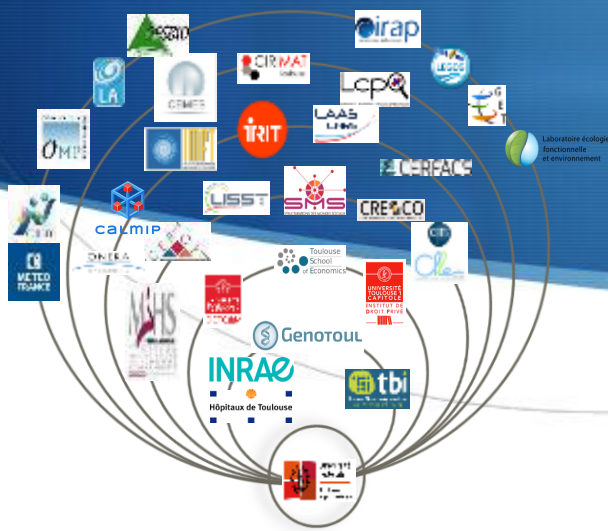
irap

CIRMAT

LA

CEMES

LCPQ

LEGOS

GET

Laboratoire écologie fonctionnelle et environnement

OMP

IRIT

LAAS CNRS

CERFACS

CALMIP

LISST

SMS

CRESCO

METEO FRANCE

ONERA

Toulouse School of Economics

UNIVERSITÉ TOULOUSE 1 CAPITOLE INSTITUT DE DROIT PRIVÉ

CIRIMAT

Genotoul

INRAE

Hôpitaux de Toulouse

tbi